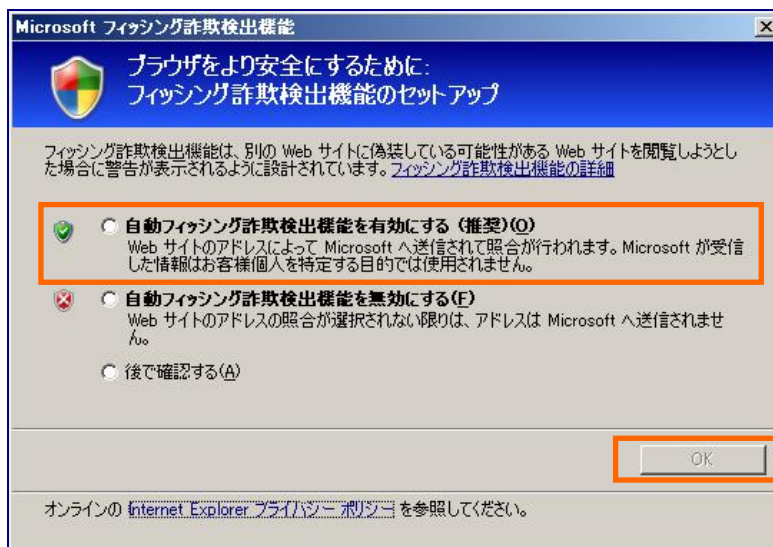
Microsoft フィッシング詐欺検出機能

ブラウザをより安全にするために:
フィッシング詐欺検出機能のセットアップ

フィッシング詐欺検出機能は、別の Web サイトに偽装している可能性がある Web サイトを閲覧しようとした場合に警告が表示されるように設計されています。フィッシング詐欺検出機能の詳細

自動フィッシング詐欺検出機能を有効にする (推奨)(O)
Web サイトのアドレスによって Microsoft へ送信されて照合が行われます。Microsoft が受信した情報はお客様個人を特定する目的では使用されません。

自動フィッシング詐欺検出機能を無効にする(F)
Web サイトのアドレスの照合が選択されない限りは、アドレスは Microsoft へ送信されません。

後で確認する(A)

OK

オンラインの Internet Explorer プライバシー ポリシー を参照してください。